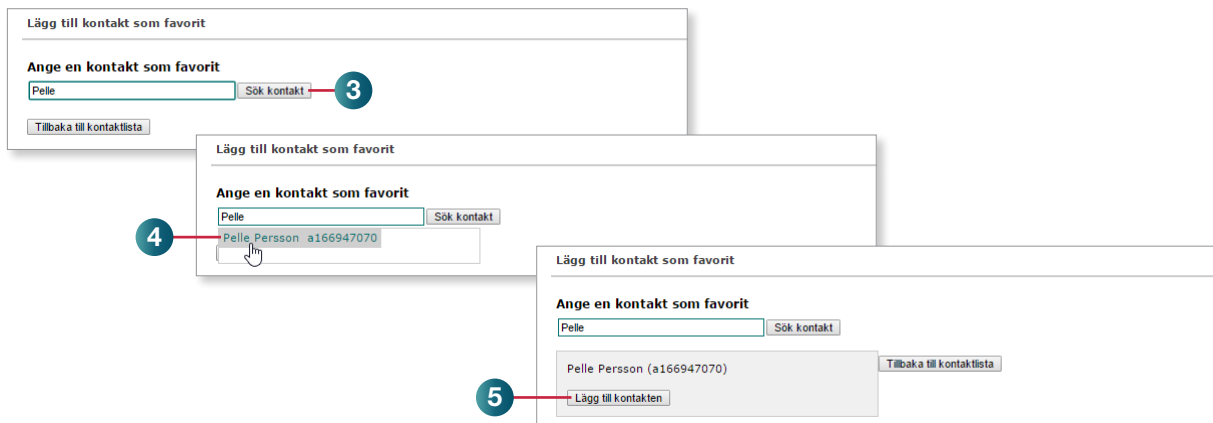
Lägg till kontakt som favorit

Ange en kontakt som favorit

Pelle

Sök kontakt

3

Tillbaka till kontaktlista

Lägg till kontakt som favorit

Ange en kontakt som favorit

Pelle

Sök kontakt

4

Pelle Persson a166947070

Lägg till kontakt som favorit

Ange en kontakt som favorit

Pelle

Sök kontakt

Pelle Persson (a166947070)

Tillbaka till kontaktlista

5

Lägg till kontakten